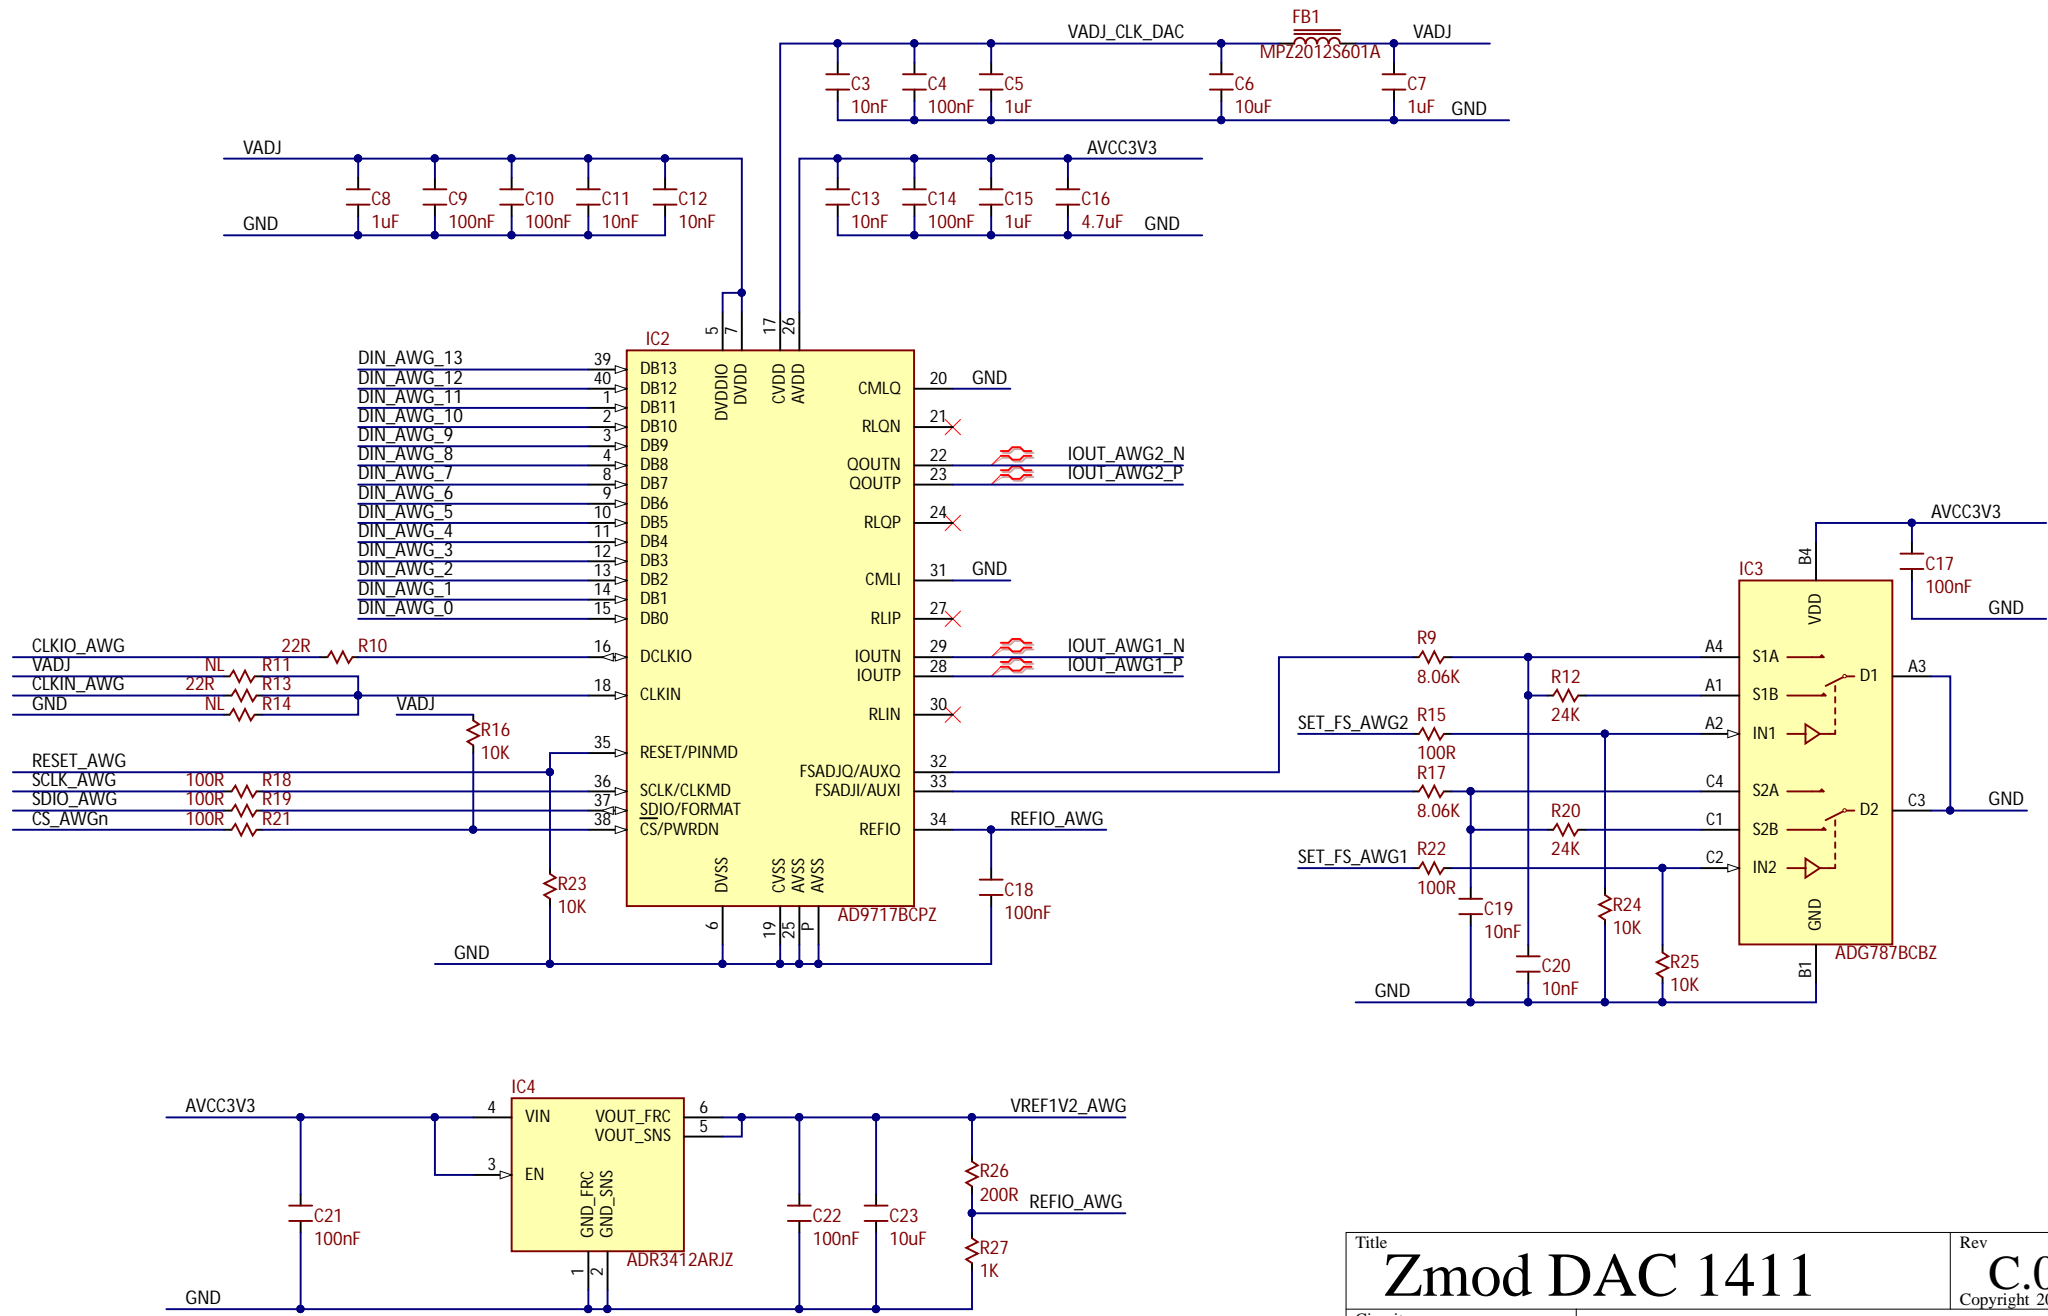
FB1
VADJ_CLK_DAC
VADJ
MPZ2012S601A
C3 10nF
C4 100nF
C5 1uF
C6 10uF
C7 1uF
GND
VADJ
AVCC3V3
C8 1uF
C9 100nF
C10 100nF
C11 10nF
C12 10nF
GND
C13 10nF
C14 100nF
C15 1uF
C16 4.7uF
GND

IC2
5 7 17 26
DVDDIO DVDD CVDD AVDD
DIN_AWG_13 39 DB13
DIN_AWG_12 40 DB12
DIN_AWG_11 1 DB11
DIN_AWG_10 2 DB10
DIN_AWG_9 3 DB9
DIN_AWG_8 4 DB8
DIN_AWG_7 8 DB7
DIN_AWG_6 9 DB6
DIN_AWG_5 10 DB5
DIN_AWG_4 11 DB4
DIN_AWG_3 12 DB3
DIN_AWG_2 13 DB2
DIN_AWG_1 14 DB1
DIN_AWG_0 15 DB0
CMLQ 20 GND
RLQN 21
QOUTN 22 IOUT_AWG2_N
QOUTP 23 IOUT_AWG2_P
RLQP 24
CMLI 31 GND
RLIP 27
IOUTN 29 IOUT_AWG1_N
IOUTP 28 IOUT_AWG1_P
RLIN 30
CLKIO_AWG 22R R10 16 DCLKIO
VADJ NL R11
CLKIN_AWG 22R R13 18 CLKIN
GND NL R14
VADJ
R16 10K
RESET_AWG 35 RESET/PINMD
SCLK_AWG 100R R18 36 SCLK/CLKMD
SDIO_AWG 100R R19 37 SDIO/FORMAT
CS_AWGn 100R R21 38 CS/PWRDN
FSADJQ/AUXQ 32
FSADJI/AUXI 33
REFIO 34 REFIO_AWG
R23 10K
DVSS CVSS AVSS AVSS
6 19 25 P
AD9717BCPZ
C18 100nF
GND

AVCC3V3
B4
IC3
C17 100nF
GND
VDD
R9 8.06K
A4 S1A
R12 24K
A1 S1B
D1
A3
SET_FS_AWG2 R15 100R
A2 IN1
R17 8.06K
C4 S2A
R20 24K
C1 S2B
D2
C3
GND
SET_FS_AWG1 R22 100R
C2 IN2
GND
C19 10nF
R24 10K
C20 10nF
R25 10K
B1
ADG787BCBZ
GND

AVCC3V3
IC4
4 VIN
VOUT_FRC 6
VOUT_SNS 5
VREF1V2_AWG
3 EN
GND_FRC GND_SNS
1 2
ADR3412ARJZ
C21 100nF
C22 100nF
C23 10uF
R26 200R
REFIO_AWG
R27 1K
GND

Title
Zmod DAC 1411
Rev
C.0
Copyright 20